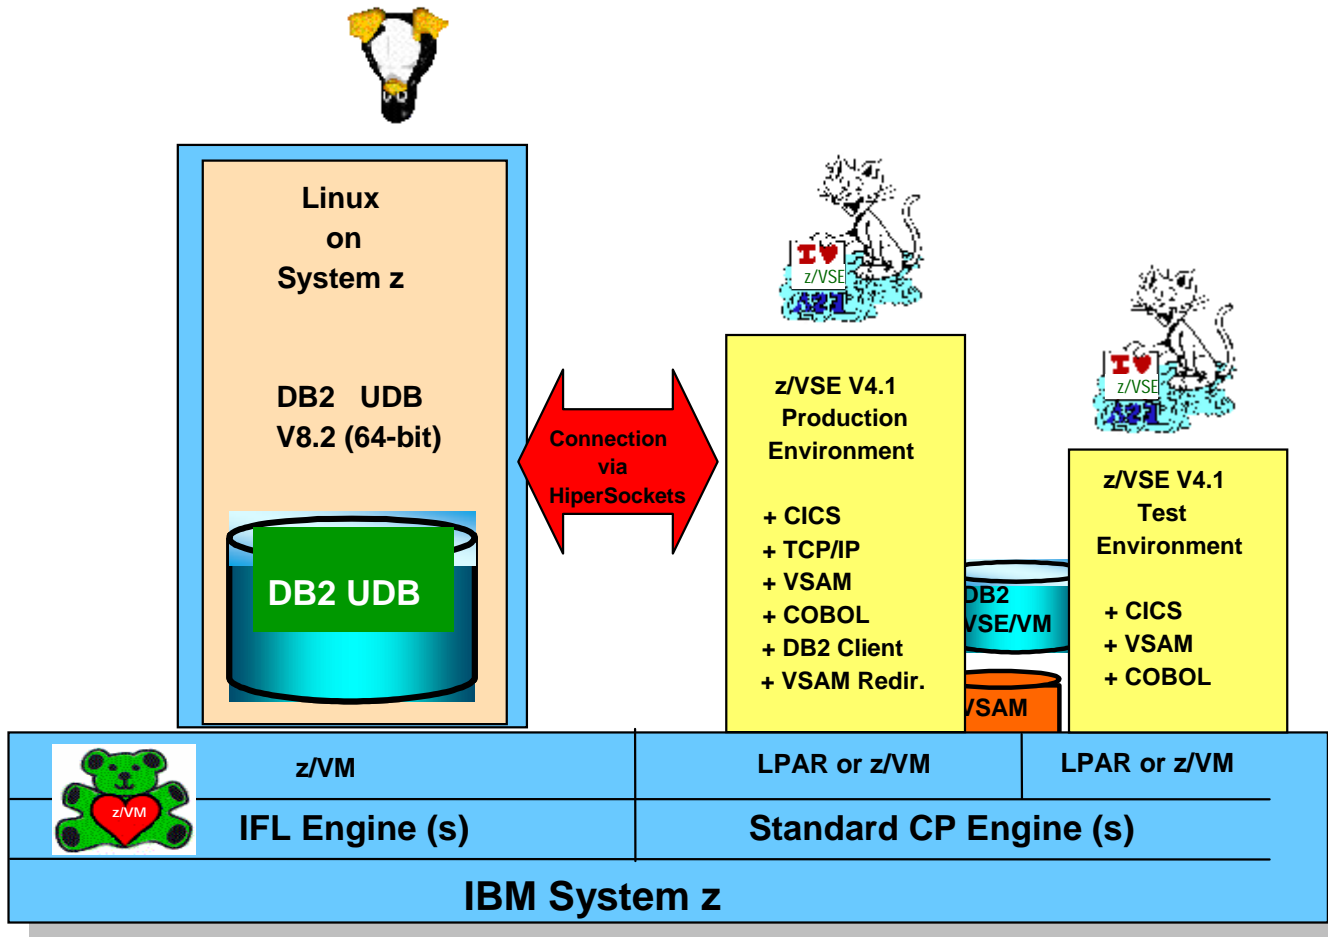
Linux
on
System z

DB2 UDB
V8.2 (64-bit)

DB2 UDB

Connection
via
HiperSockets

I ♥ z/VSE

z/VSE V4.1
Production
Environment

+ CICS
+ TCP/IP
+ VSAM
+ COBOL
+ DB2 Client
+ VSAM Redir.

DB2
VSE/VM

VSAM

I ♥ z/VSE

z/VSE V4.1
Test
Environment

+ CICS
+ VSAM
+ COBOL

z/VM

z/VM

LPAR or z/VM

LPAR or z/VM

IFL Engine (s)

Standard CP Engine (s)

IBM System z